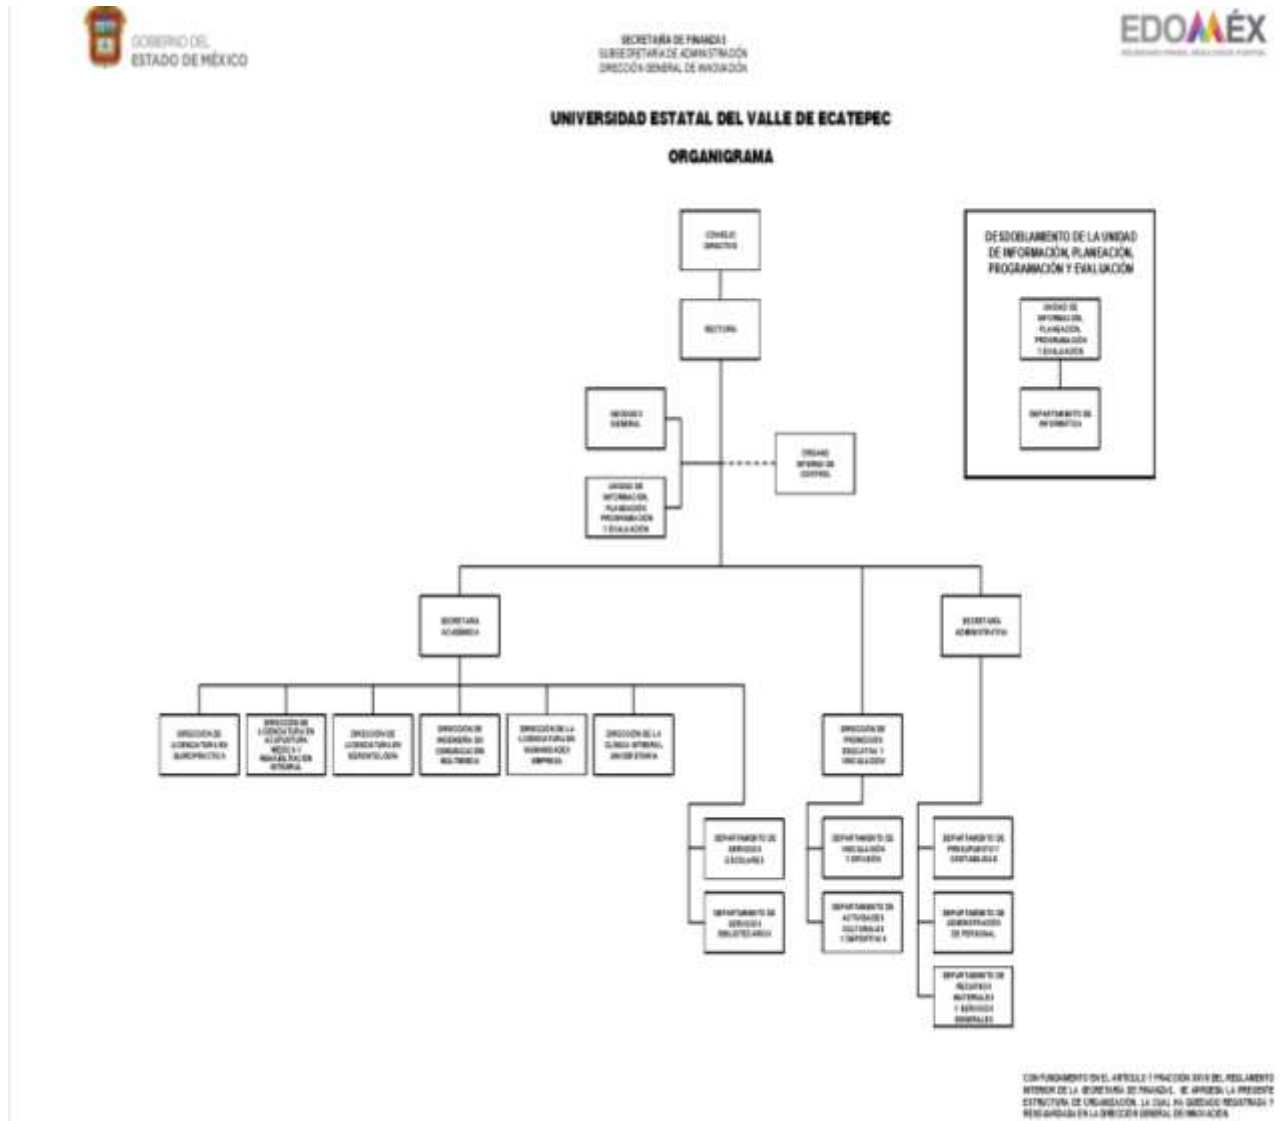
GOBIERNO DEL ESTADO DE MÉXICO

SECRETARÍA DE FINANZAS
SUBSECRETARÍA DE ADMINISTRACIÓN
DIRECCIÓN GENERAL DE INNOVACIÓN

EDOMÉX

UNIVERSIDAD ESTATAL DEL VALLE DE ECATEPEC

ORGANIGRAMA

CONSEJO DIRECTIVO

RECTORÍA

ABOGADO GENERAL

UNIDAD DE INFORMACIÓN, PLANEACIÓN, PROGRAMACIÓN Y EVALUACIÓN

ÓRGANO INTERNO DE CONTROL

DESDOBLAMIENTO DE LA UNIDAD DE INFORMACIÓN, PLANEACIÓN, PROGRAMACIÓN Y EVALUACIÓN

UNIDAD DE INFORMACIÓN, PLANEACIÓN, PROGRAMACIÓN Y EVALUACIÓN

DEPARTAMENTO DE INFORMÁTICA

SECRETARÍA ACADÉMICA

SECRETARÍA ADMINISTRATIVA

DIRECCIÓN DE LICENCIATURA EN QUIROPRÁCTICA

DIRECCIÓN DE LICENCIATURA EN ACUPUNTURA MÉDICA Y REHABILITACIÓN INTEGRAL

DIRECCIÓN DE LICENCIATURA EN GERONTOLOGÍA

DIRECCIÓN DE INGENIERÍA EN COMUNICACIÓN MULTIMEDIA

DIRECCIÓN DE LA LICENCIATURA EN HUMANIDADES Y EMPRESA

DIRECCIÓN DE LA CLÍNICA INTEGRAL UNIVERSITARIA

DIRECCIÓN DE PROMOCIÓN EDUCATIVA Y VINCULACIÓN

DEPARTAMENTO DE SERVICIOS ESCOLARES

DEPARTAMENTO DE SERVICIOS BIBLIOTECARIOS

DEPARTAMENTO DE VINCULACIÓN Y DIFUSIÓN

DEPARTAMENTO DE ACTIVIDADES CULTURALES Y DEPORTIVAS

DEPARTAMENTO DE PRESUPUESTO Y CONTABILIDAD

DEPARTAMENTO DE ADMINISTRACIÓN DE PERSONAL

DEPARTAMENTO DE RECURSOS MATERIALES Y SERVICIOS GENERALES

CON FUNDAMENTO EN EL ARTÍCULO 7 FRACCIÓN XXVII DEL REGLAMENTO INTERIOR DE LA SECRETARÍA DE FINANZAS, SE APRUEBA LA PRESENTE ESTRUCTURA DE ORGANIZACIÓN, LA CUAL HA QUEDADO REGISTRADA Y RESGUARDADA EN LA DIRECCIÓN GENERAL DE INNOVACIÓN